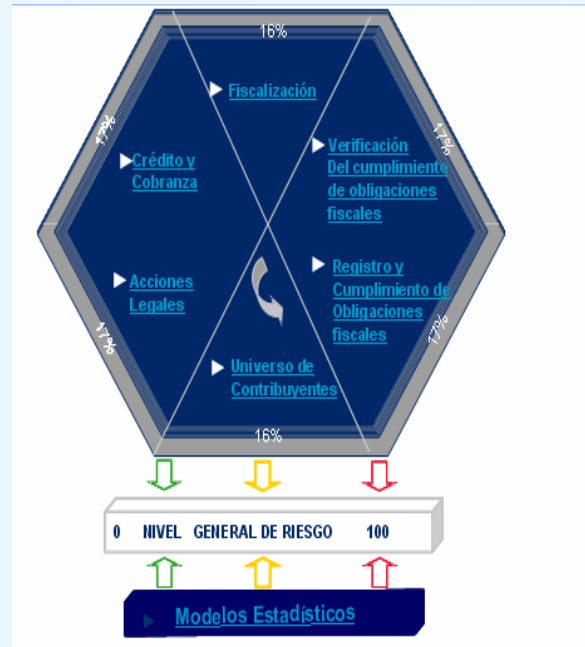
16%

17%

17%

17%

17%

16%

Fiscalización

Crédito y Cobranza

Verificación Del cumplimiento de obligaciones fiscales

Acciones Legales

Registro y Cumplimiento de Obligaciones fiscales

Universo de Contribuyentes

0 NIVEL GENERAL DE RIESGO 100

Modelos Estadísticos